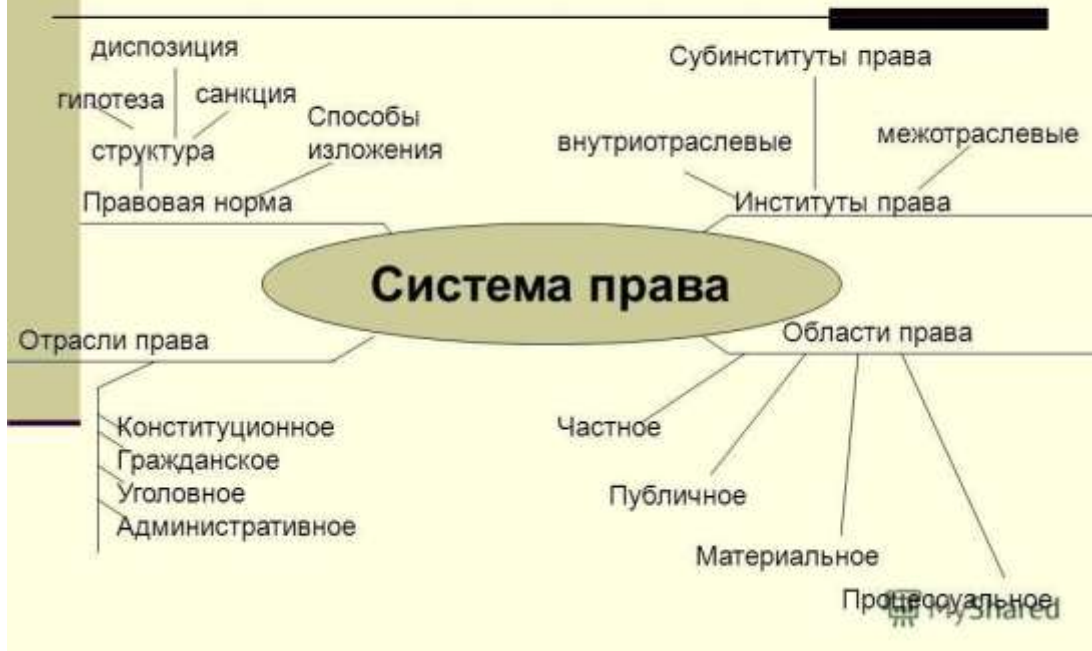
Система права

диспозиция
гипотеза
санкция
структура
Способы изложения
Правовая норма

Субинституты права
внутриотраслевые
межотраслевые
Институты права

Отрасли права
Конституционное
Гражданское
Уголовное
Административное

Области права
Частное
Публичное
Материальное
Процессуальное

MyShared